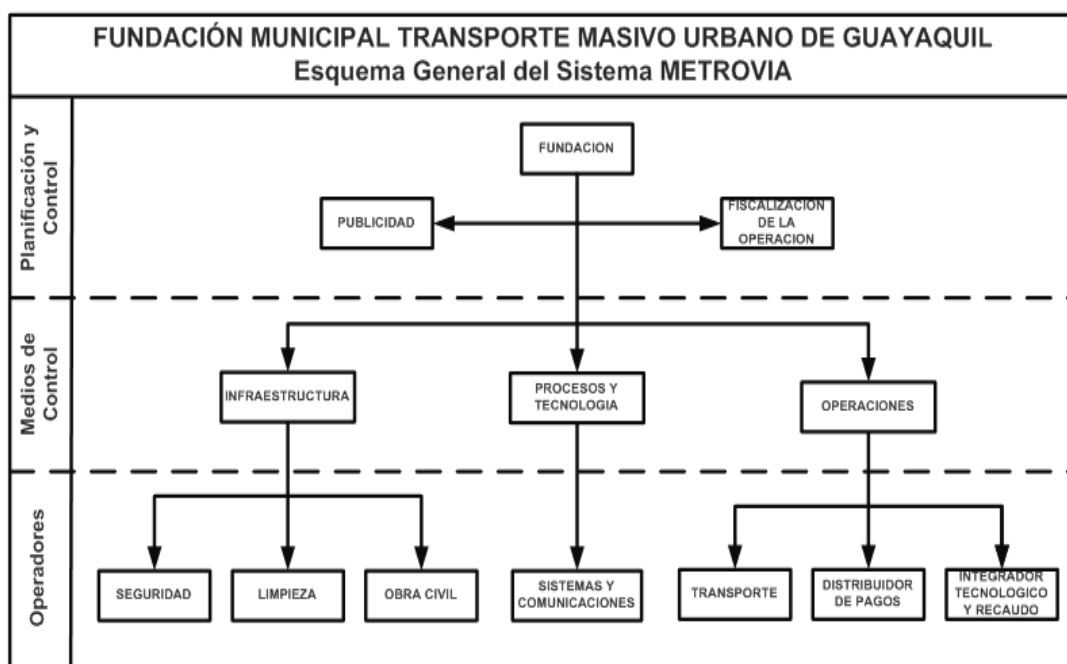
FUNDACIÓN MUNICIPAL TRANSPORTE MASIVO URBANO DE GUAYAQUIL
Esquema General del Sistema METROVIA

Planificación y Control

FUNDACION

PUBLICIDAD

FISCALIZACION DE LA OPERACION

Medios de Control

INFRAESTRUCTURA

PROCESOS Y TECNOLOGIA

OPERACIONES

Operadores

SEGURIDAD

LIMPIEZA

OBRA CIVIL

SISTEMAS Y COMUNICACIONES

TRANSPORTE

DISTRIBUIDOR DE PAGOS

INTEGRADOR TECNOLOGICO Y RECAUDO